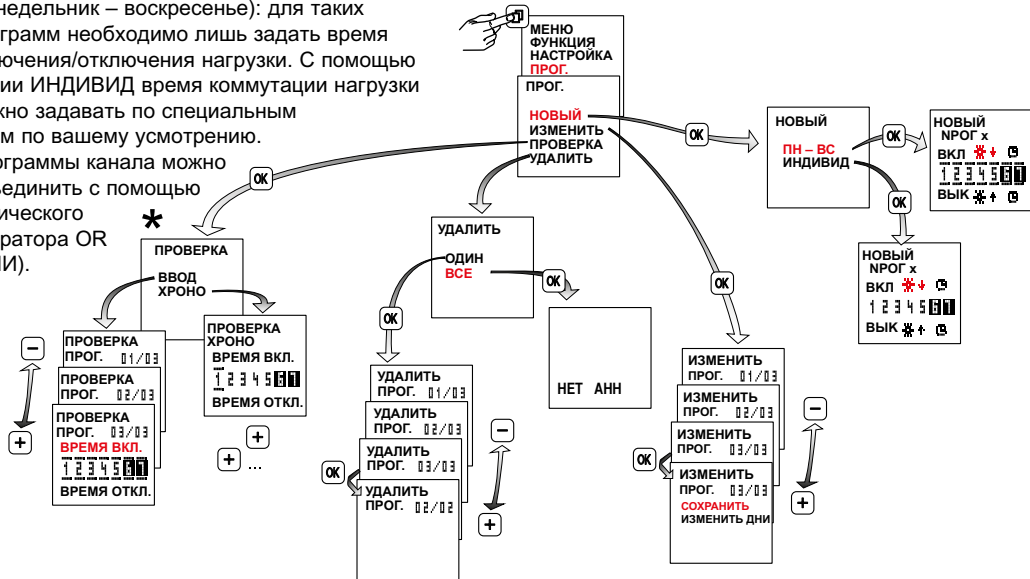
недельник – воскресенье): для таких грамм необходимо лишь задать время ючения/отключения нагрузки. С помощью ии ИНДИВИД время коммутации нагрузки жно задавать по специальным м по вашему усмотрению. ограммы канала можно единить с помощью ического ратора OR И).

МЕНЮ
ФУНКЦИЯ
НАСТРОЙКА
ПРОГ.

ПРОГ.
НОВЫЙ
ИЗМЕНИТЬ
ПРОВЕРКА
УДАЛИТЬ

OK

НОВЫЙ
ПН – ВС
ИНДИВИД

OK

НОВЫЙ
NPOГ x
ВКЛ
1 2 3 4 5 6 7
ВЫК

OK

НОВЫЙ
NPOГ x
ВКЛ
1 2 3 4 5 6 7
ВЫК

OK

*

ПРОВЕРКА
ВВОД
ХРОНО

ПРОВЕРКА
ПРОГ. 01/03

ПРОВЕРКА
ПРОГ. 02/03

ПРОВЕРКА
ПРОГ. 03/03
ВРЕМЯ ВКЛ.
1 2 3 4 5 6 7
ВРЕМЯ ОТКЛ.

ПРОВЕРКА
ХРОНО
ВРЕМЯ ВКЛ.
1 2 3 4 5 6 7
ВРЕМЯ ОТКЛ.

+
+ ...

–
+

УДАЛИТЬ
ОДИН
ВСЕ

OK

НЕТ АНН

OK

УДАЛИТЬ
ПРОГ. 01/03

УДАЛИТЬ
ПРОГ. 02/03

УДАЛИТЬ
ПРОГ. 03/03

УДАЛИТЬ
ПРОГ. 02/02

OK

–
+

OK

ИЗМЕНИТЬ
ПРОГ. 01/03

ИЗМЕНИТЬ
ПРОГ. 02/03

ИЗМЕНИТЬ
ПРОГ. 03/03

ИЗМЕНИТЬ
ПРОГ. 03/03
СОХРАНИТЬ
ИЗМЕНИТЬ ДНИ

OK

–
+